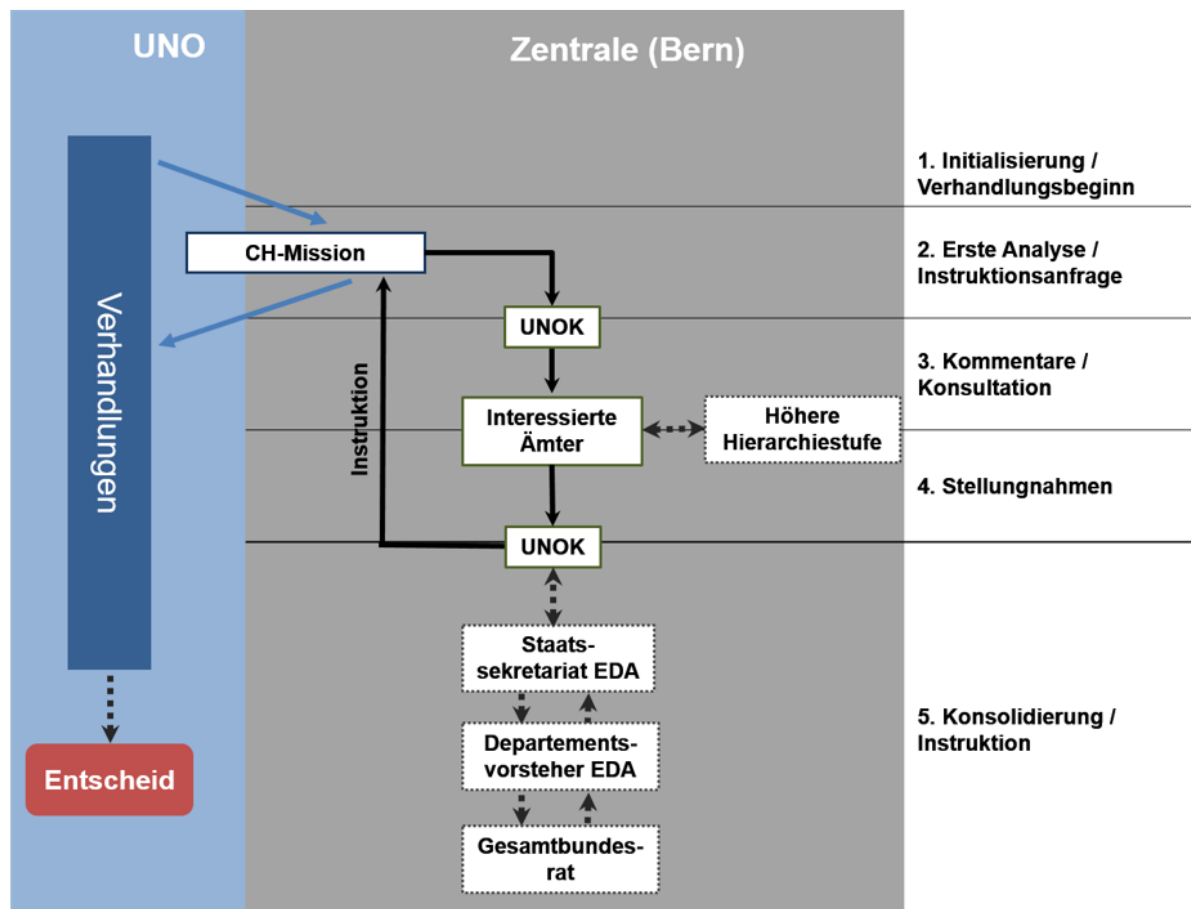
UNO

Zentrale (Bern)

Verhandlungen

CH-Mission

UNOK

Interessierte Ämter

Höhere Hierarchiestufe

Instruktion

UNOK

Staatssekretariat EDA

Departementsvorsteher EDA

Gesamtbundesrat

Entscheid

1. Initialisierung / Verhandlungsbeginn

2. Erste Analyse / Instruktionsanfrage

3. Kommentare / Konsultation

4. Stellungnahmen

5. Konsolidierung / Instruktion